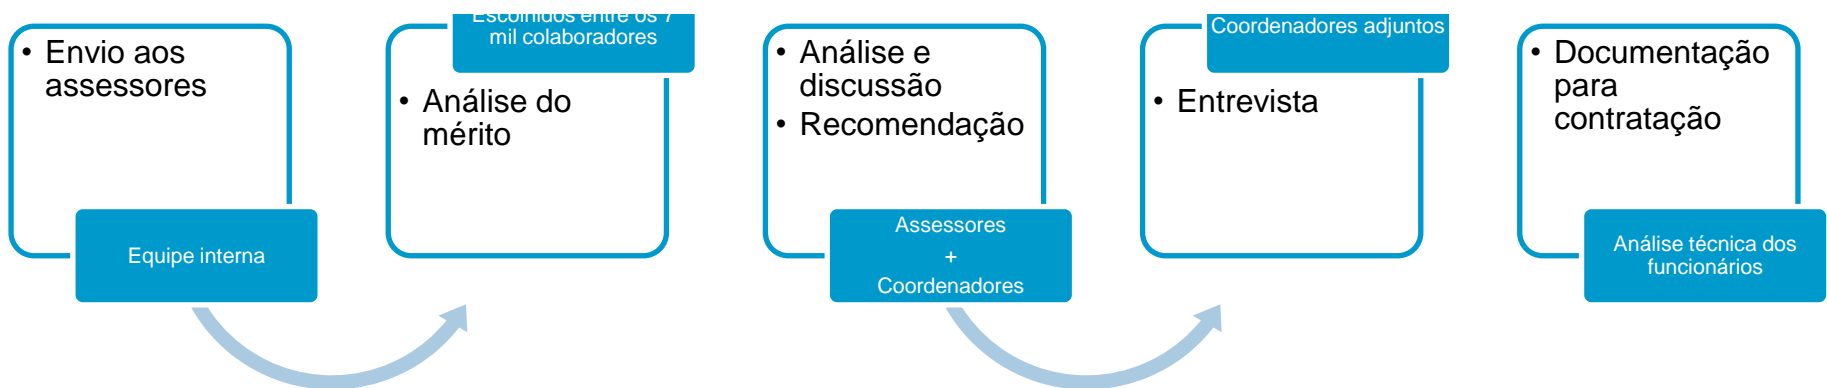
• Envio aos assessores

Equipe interna

Escolhidos entre os 7 mil colaboradores

• Análise do mérito

• Análise e discussão
• Recomendação

Assessores
+
Coordenadores

Coordenadores adjuntos

• Entrevista

• Documentação para contratação

Análise técnica dos funcionários